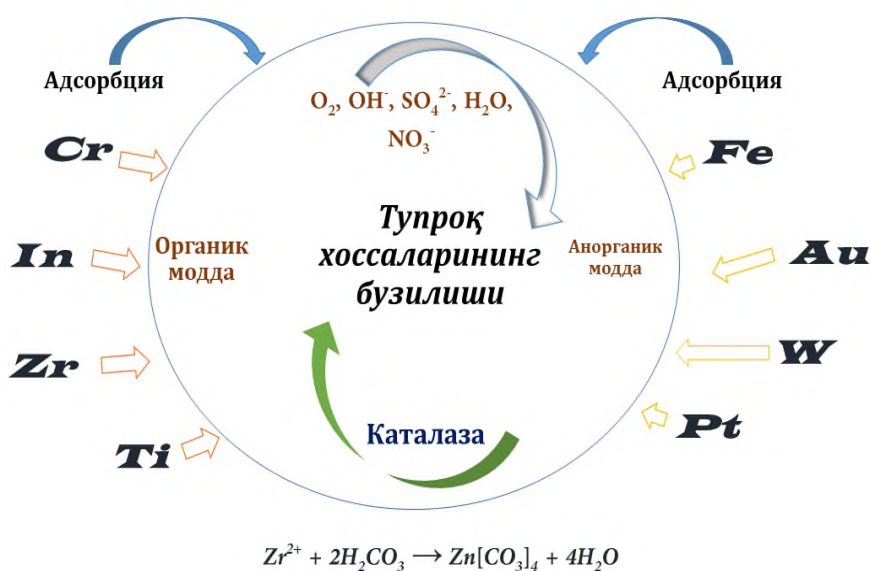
Адсорбция

Адсорбция

$O_2$, $OH^-$, $SO_4^{2-}$, $H_2O$, $NO_3^-$

Cr

In

Zr

Ti

Органик модда

Тупроқ хоссаларининг бузилиши

Анорганик модда

Fe

Au

W

Pt

Каталаза

$Zr^{2+} + 2H_2CO_3 \longrightarrow Zn[CO_3]_4 + 4H_2O$